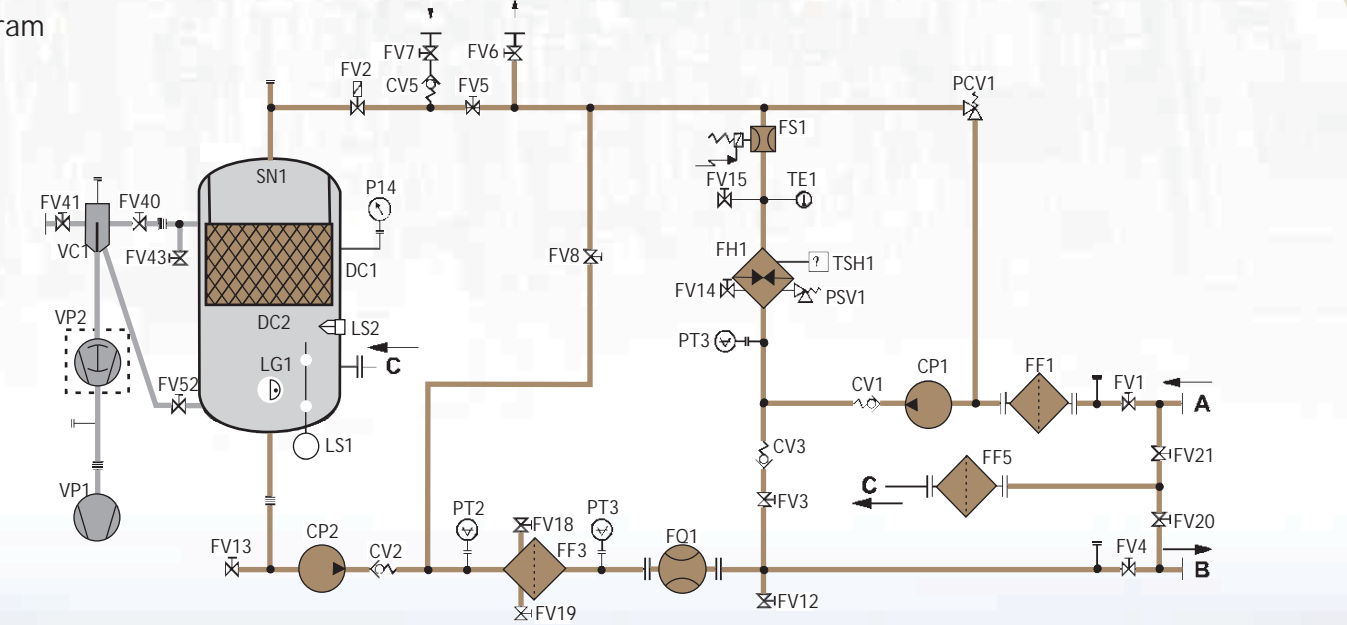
ram

FV7 FV6
FV2 CV5 FV5 PCV1
FS1
SN1
FV15 TE1
FV41 FV40 P14
VC1
FV43
FV8 FH1 TSH1
DC1
FV14 PSV1
VP2 DC2 LS2
PT3
C
LG1
CV1 CP1 FF1 FV1
FV52 A
LS1
CV3
FV21
FF5
C
FV3
VP1
FV20
PT2 FV18 PT3
FV13 CP2 CV2 FF3 FQ1 FV4
B
FV19 FV12